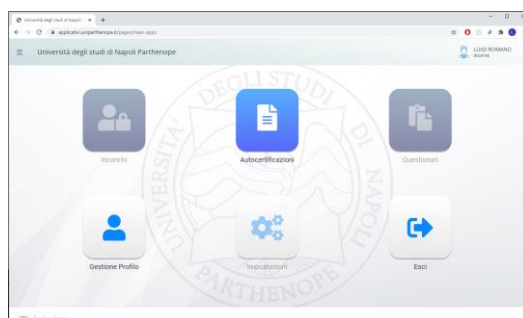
Università degli studi di Napoli ×  +

applicativi.uniparthenope.it/pages/main-app

Università degli studi di Napoli Parthenope

LUIGI ROMANO
docente

DEGLI STUDI
UNIVERSITÀ
NAPOLI
PARTHENOPE

Incarichi

Autocertificazioni

Questionari

Gestione Profilo

Impostazioni

Esci

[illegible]